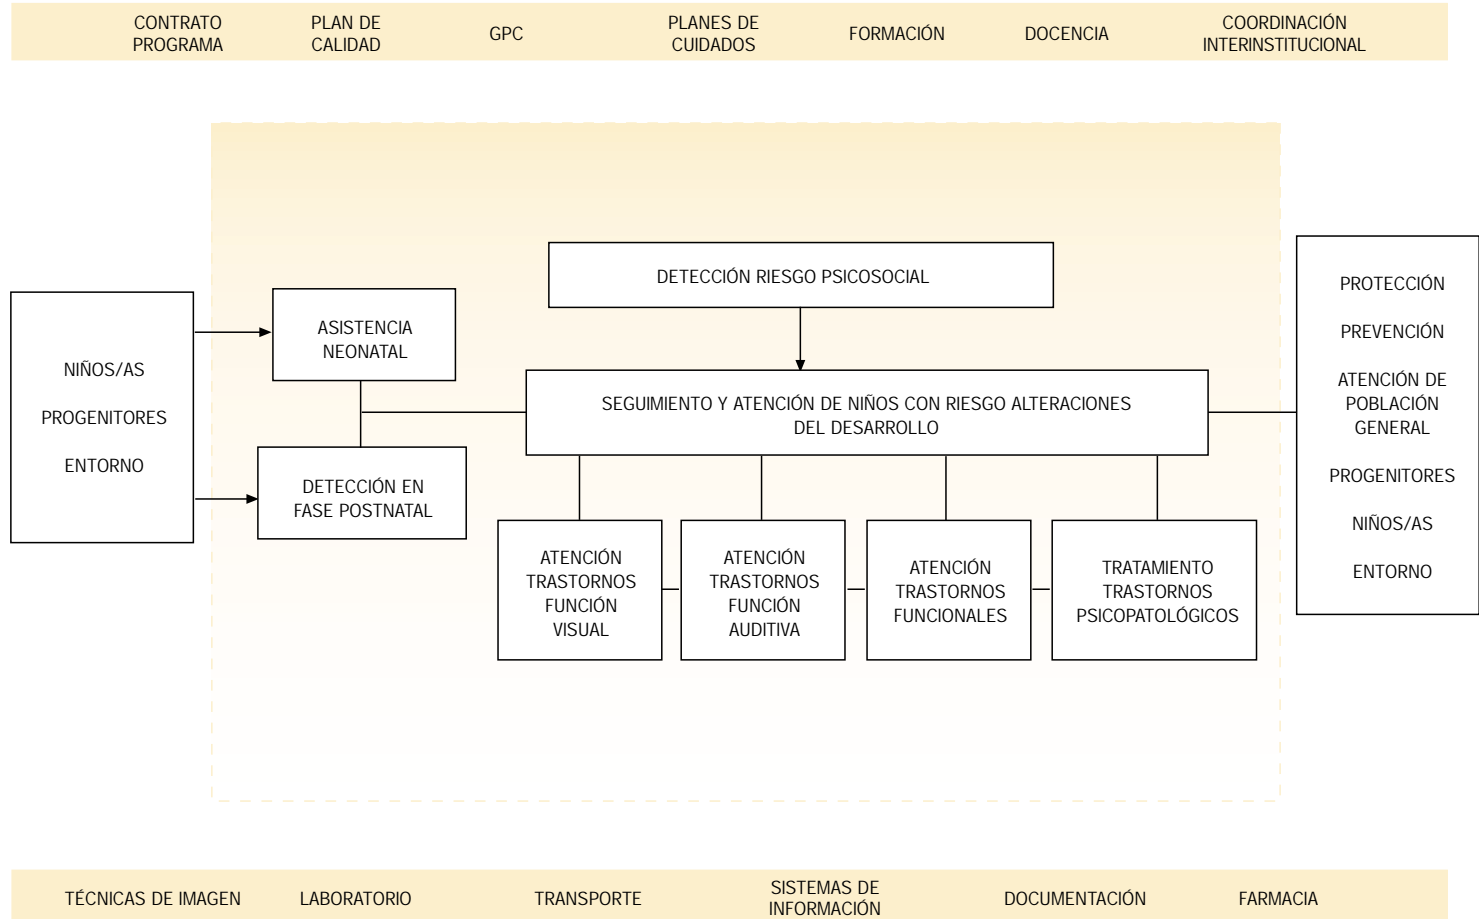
CONTRATO PROGRAMA
PLAN DE CALIDAD
GPC
PLANES DE CUIDADOS
FORMACIÓN
DOCENCIA
COORDINACIÓN INTERINSTITUCIONAL

NIÑOS/AS
PROGENITORES
ENTORNO

ASISTENCIA NEONATAL

DETECCIÓN EN FASE POSTNATAL

DETECCIÓN RIESGO PSICOSOCIAL

SEGUIMIENTO Y ATENCIÓN DE NIÑOS CON RIESGO ALTERACIONES DEL DESARROLLO

ATENCIÓN TRASTORNOS FUNCIÓN VISUAL

ATENCIÓN TRASTORNOS FUNCIÓN AUDITIVA

ATENCIÓN TRASTORNOS FUNCIONALES

TRATAMIENTO TRASTORNOS PSICOPATOLÓGICOS

PROTECCIÓN
PREVENCIÓN
ATENCIÓN DE POBLACIÓN GENERAL
PROGENITORES
NIÑOS/AS
ENTORNO

TÉCNICAS DE IMAGEN
LABORATORIO
TRANSPORTE
SISTEMAS DE INFORMACIÓN
DOCUMENTACIÓN
FARMACIA